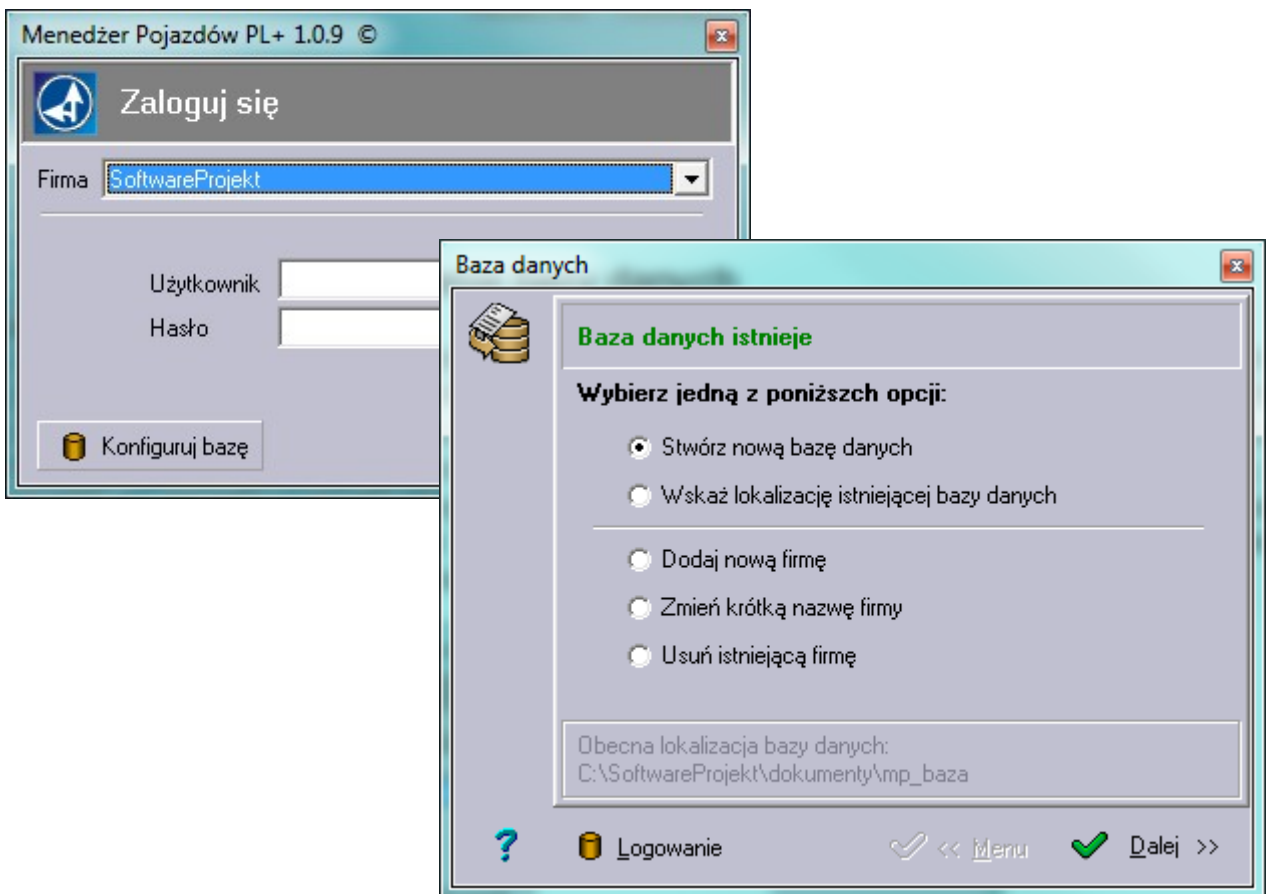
Menedżer Pojazdów PL+ 1.0.9 ©

Zaloguj się

Firma SoftwareProjekt

Użytkownik

Hasło

Konfiguruj bazę

Baza danych

Baza danych istnieje

Wybierz jedną z poniższych opcji:

Stwórz nową bazę danych

Wskaż lokalizację istniejącej bazy danych

Dodaj nową firmę

Zmień krótką nazwę firmy

Usuń istniejącą firmę

Obecna lokalizacja bazy danych:
C:\SoftwareProjekt\dokumenty\mp_baza

?

Logowanie

<< Menu

Dalej >>